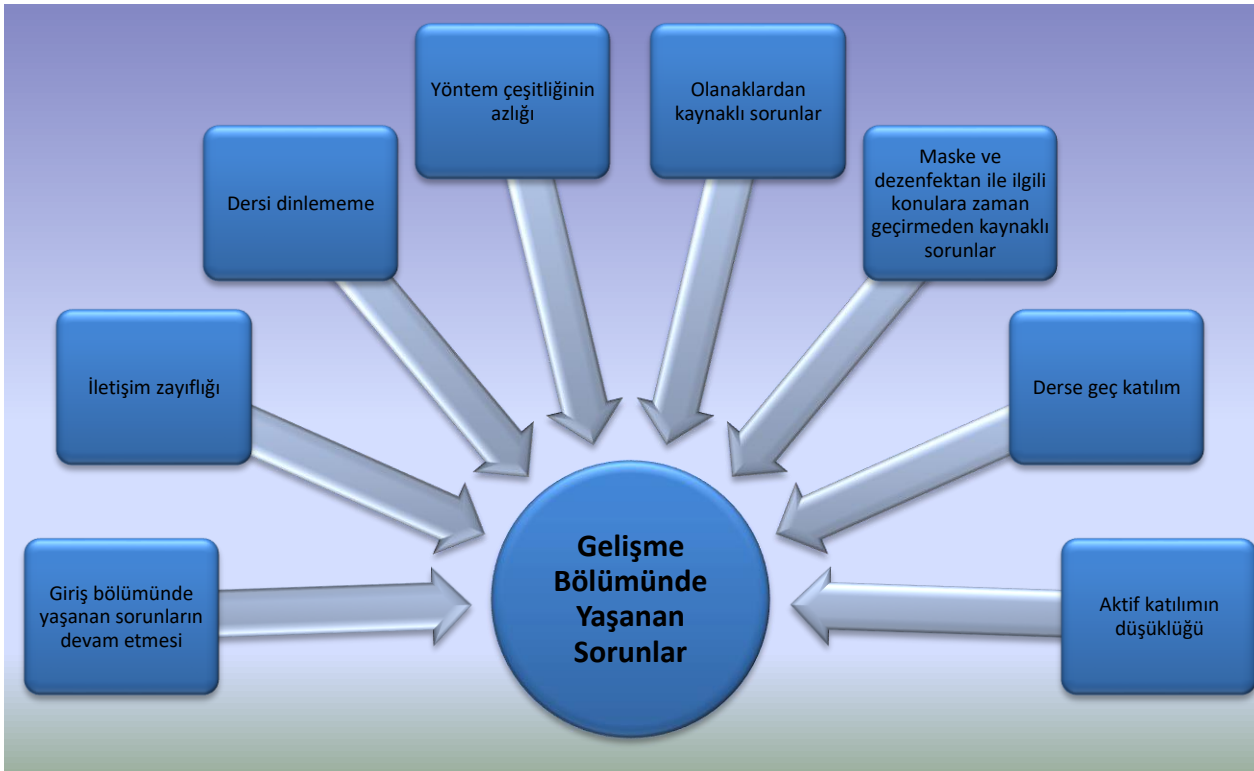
Yöntem çeşitliğinin azlığı

Olanaklardan kaynaklı sorunlar

Dersi dinlememe

Maske ve dezenfektan ile ilgili konulara zaman geçirmeden kaynaklı sorunlar

İletişim zayıflığı

Derse geç katılım

Giriş bölümünde yaşanan sorunların devam etmesi

Gelişme Bölümünde Yaşanan Sorunlar

Aktif katılımın düşüklüğü